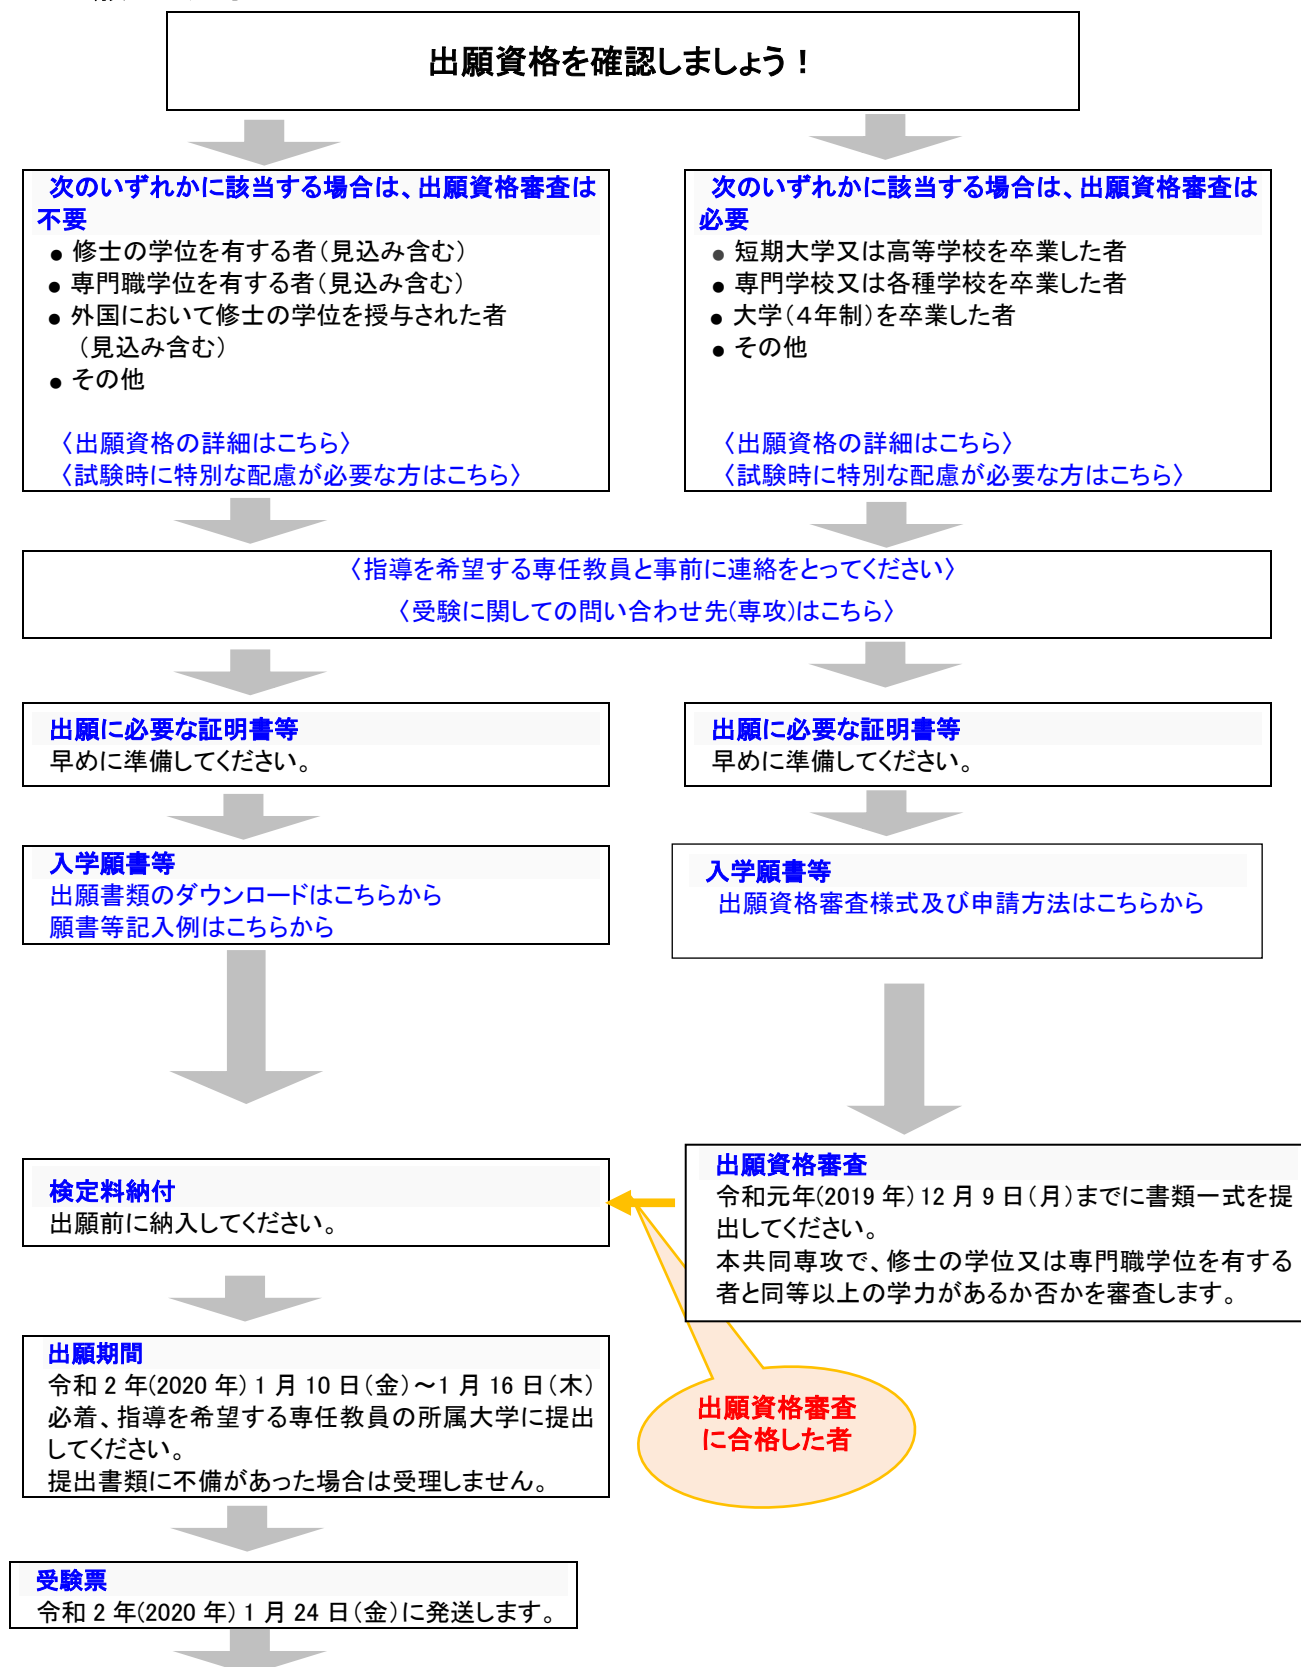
出願資格を確認しましょう！

次のいずれかに該当する場合は、出願資格審査は不要

● 修士の学位を有する者（見込み含む）
● 専門職学位を有する者（見込み含む）
● 外国において修士の学位を授与された者（見込み含む）
● その他

〈出願資格の詳細はこちら〉
〈試験時に特別な配慮が必要な方はこちら〉

次のいずれかに該当する場合は、出願資格審査は必要

● 短期大学又は高等学校を卒業した者
● 専門学校又は各種学校を卒業した者
● 大学（4年制）を卒業した者
● その他

〈出願資格の詳細はこちら〉
〈試験時に特別な配慮が必要な方はこちら〉

〈指導を希望する専任教員と事前に連絡をとってください〉
〈受験に関しての問い合わせ先(専攻)はこちら〉

出願に必要な証明書等
早めに準備してください。

出願に必要な証明書等
早めに準備してください。

入学願書等
出願書類のダウンロードはこちらから
願書等記入例はこちらから

入学願書等
出願資格審査様式及び申請方法はこちらから

検定料納付
出願前に納入してください。

出願資格審査
令和元年(2019 年) 12 月 9 日（月）までに書類一式を提出してください。
本共同専攻で、修士の学位又は専門職学位を有する者と同等以上の学力があるか否かを審査します。

出願資格審査に合格した者

出願期間
令和 2 年(2020 年) 1 月 10 日（金）～1 月 16 日（木）必着、指導を希望する専任教員の所属大学に提出してください。
提出書類に不備があった場合は受理しません。

受験票
令和 2 年(2020 年) 1 月 24 日（金）に発送します。